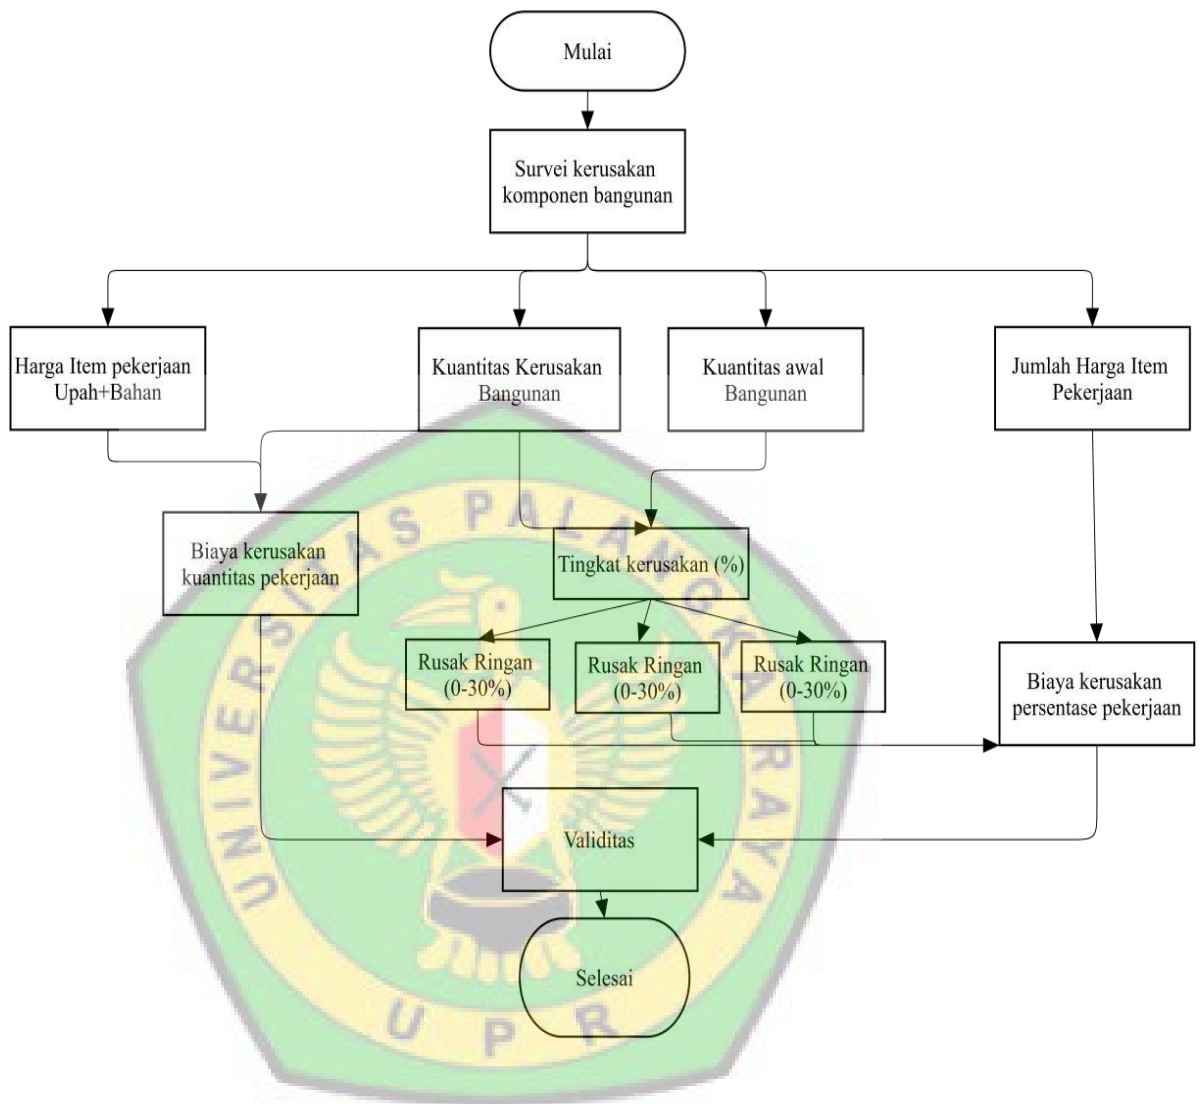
Mulai

Survei kerusakan komponen bangunan

Harga Item pekerjaan Upah+Bahan

Kuantitas Kerusakan Bangunan

Kuantitas awal Bangunan

Jumlah Harga Item Pekerjaan

Biaya kerusakan kuantitas pekerjaan

Tingkat kerusakan (%)

Rusak Ringan (0-30%)

Rusak Ringan (0-30%)

Rusak Ringan (0-30%)

Biaya kerusakan persentase pekerjaan

Validitas

Selesai

UNIVERSITAS PALANGKA RAYA

UPR